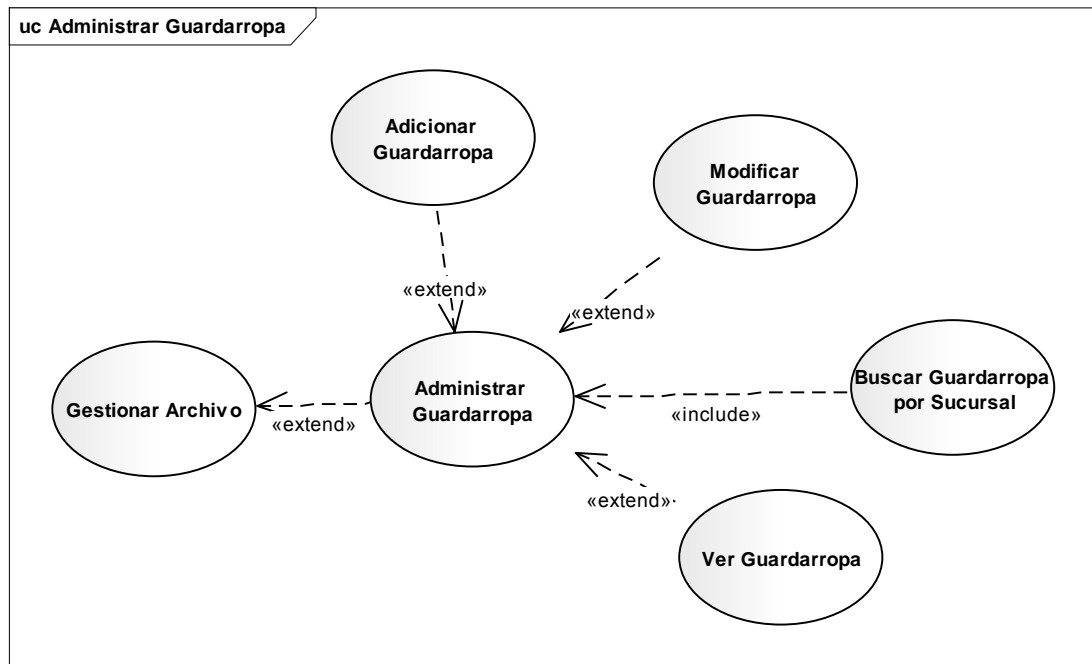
uc Administrar Guardarropa

Adicionar Guardarropa

Modificar Guardarropa

«extend»

«extend»

Gestionar Archivo

«extend»

Administrar Guardarropa

Buscar Guardarropa por Sucursal

«include»

«extend»

Ver Guardarropa